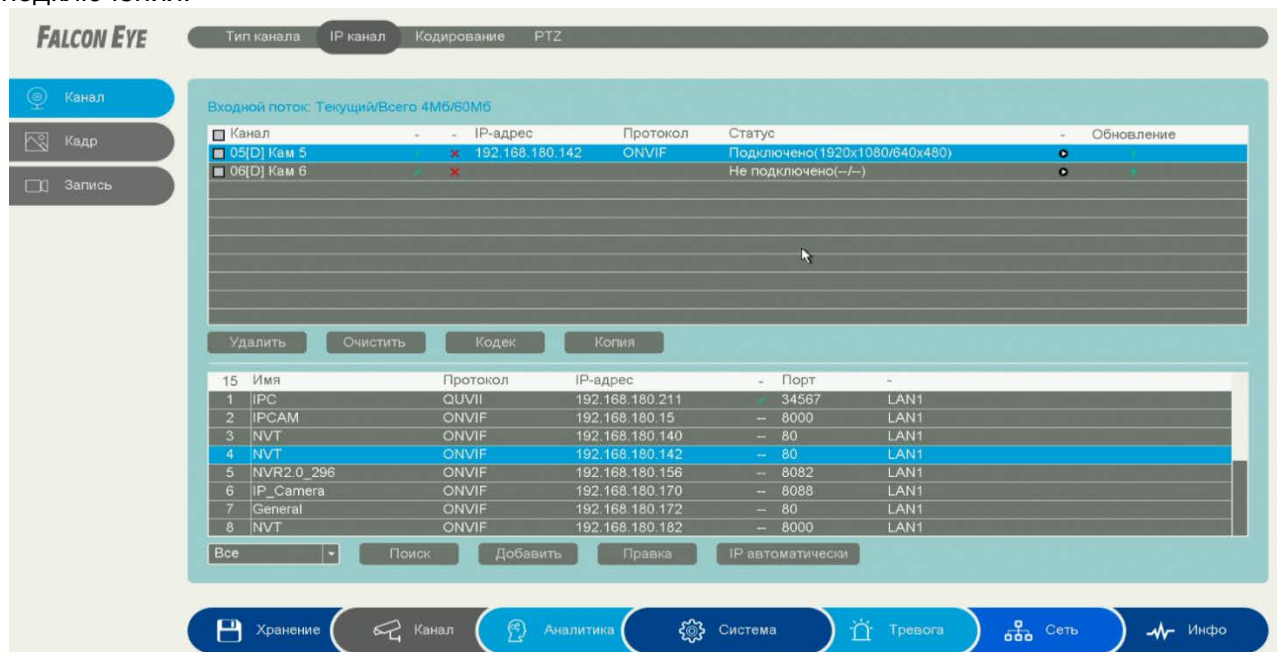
FALCON EYE

Тип канала | IP канал | Кодирование | PTZ

Канал
Кадр
Запись

Входной поток: Текущий/Всего 4Мб/60Мб

| Канал | - | - | IP-адрес | Протокол | Статус | - | Обновление |
|---|---|---|---|---|---|---|---|
| 05[D] Кам 5 | | × | 192.168.180.142 | ONVIF | Подключено(1920x1080/640x480) | | |
| 06[D] Кам 6 | ✓ | × | | | Не подключено(--/--) | | |

Удалить | Очистить | Кодек | Копия

| 15 | Имя | Протокол | IP-адрес | - | Порт | - |
|---|---|---|---|---|---|---|
| 1 | IPC | QUVII | 192.168.180.211 | ✓ | 34567 | LAN1 |
| 2 | IPCAM | ONVIF | 192.168.180.15 | -- | 8000 | LAN1 |
| 3 | NVT | ONVIF | 192.168.180.140 | -- | 80 | LAN1 |
| 4 | NVT | ONVIF | 192.168.180.142 | -- | 80 | LAN1 |
| 5 | NVR2.0_296 | ONVIF | 192.168.180.156 | -- | 8082 | LAN1 |
| 6 | IP_Camera | ONVIF | 192.168.180.170 | -- | 8088 | LAN1 |
| 7 | General | ONVIF | 192.168.180.172 | -- | 80 | LAN1 |
| 8 | NVT | ONVIF | 192.168.180.182 | -- | 8000 | LAN1 |

Все | Поиск | Добавить | Правка | IP автоматически

Хранение | Канал | Аналитика | Система | Тревога | Сеть | Инфо